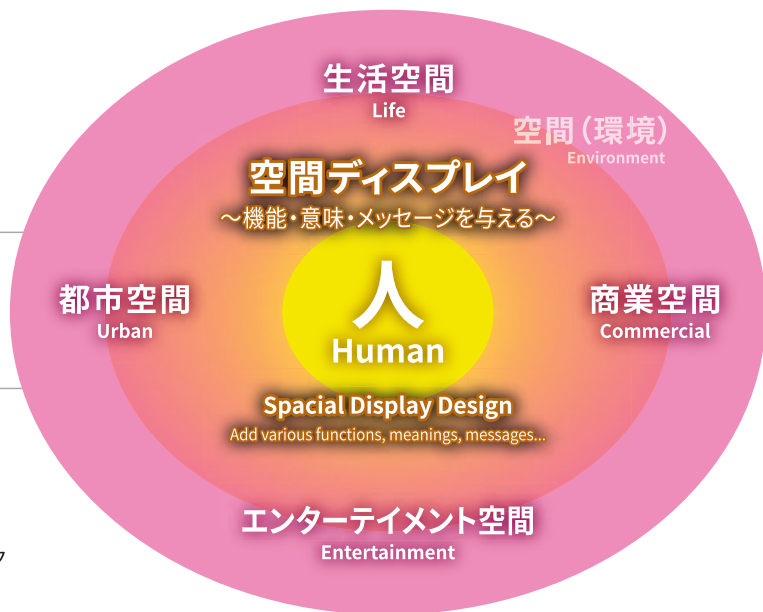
生活空間
Life

空間（環境）
Environment

空間ディスプレイ
〜機能・意味・メッセージを与える〜

都市空間
Urban

人
Human

商業空間
Commercial

Spacial Display Design
Add various functions, meanings, messages...

エンターテイメント空間
Entertainment